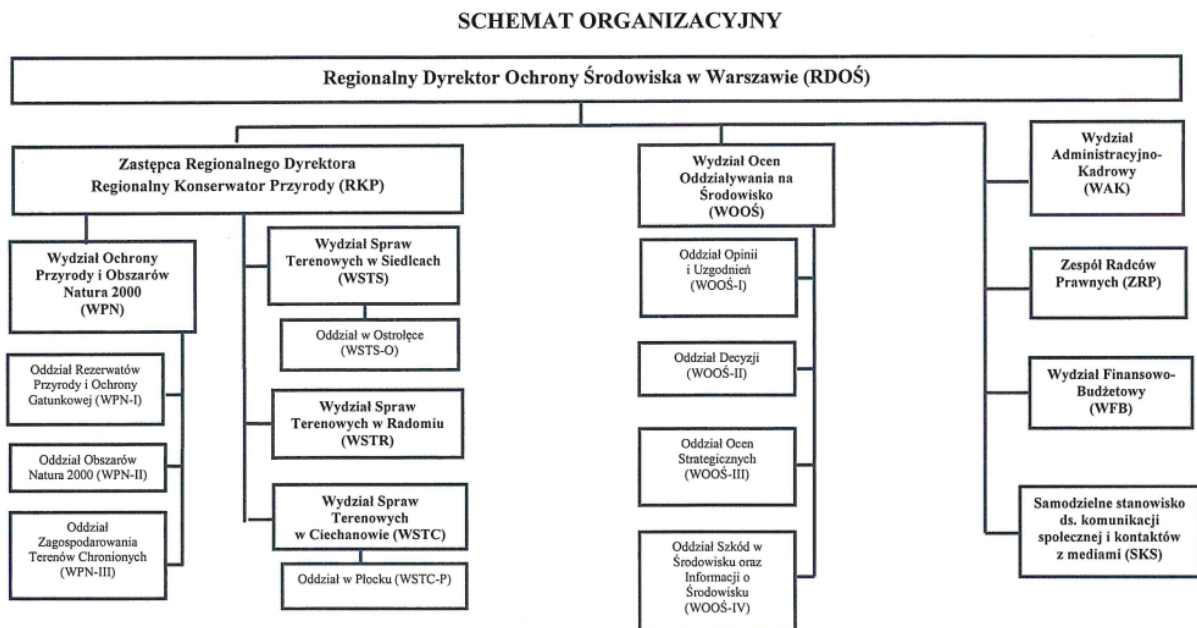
SCHEMAT ORGANIZACYJNY

Regionalny Dyrektor Ochrony Środowiska w Warszawie (RDOŚ)

Zastępca Regionalnego Dyrektora Regionalny Konserwator Przyrody (RKP)

Wydział Ochrony Przyrody i Obszarów Natura 2000 (WPN)

Oddział Rezerwatów Przyrody i Ochrony Gatunkowej (WPN-I)

Oddział Obszarów Natura 2000 (WPN-II)

Oddział Zagospodarowania Terenów Chronionych (WPN-III)

Wydział Spraw Terenowych w Siedlcach (WSTS)

Oddział w Ostrołęce (WSTS-O)

Wydział Spraw Terenowych w Radomiu (WSTR)

Wydział Spraw Terenowych w Ciechanowie (WSTC)

Oddział w Płocku (WSTC-P)

Wydział Ocen Oddziaływania na Środowisko (WOOŚ)

Oddział Opinii i Uzgodnień (WOOŚ-I)

Oddział Decyzji (WOOŚ-II)

Oddział Ocen Strategicznych (WOOŚ-III)

Oddział Szkód w Środowisku oraz Informacji o Środowisku (WOOŚ-IV)

Wydział Administracyjno-Kadrowy (WAK)

Zespół Radców Prawnych (ZRP)

Wydział Finansowo-Budżetowy (WFB)

Samodzielne stanowisko ds. komunikacji społecznej i kontaktów z mediami (SKS)